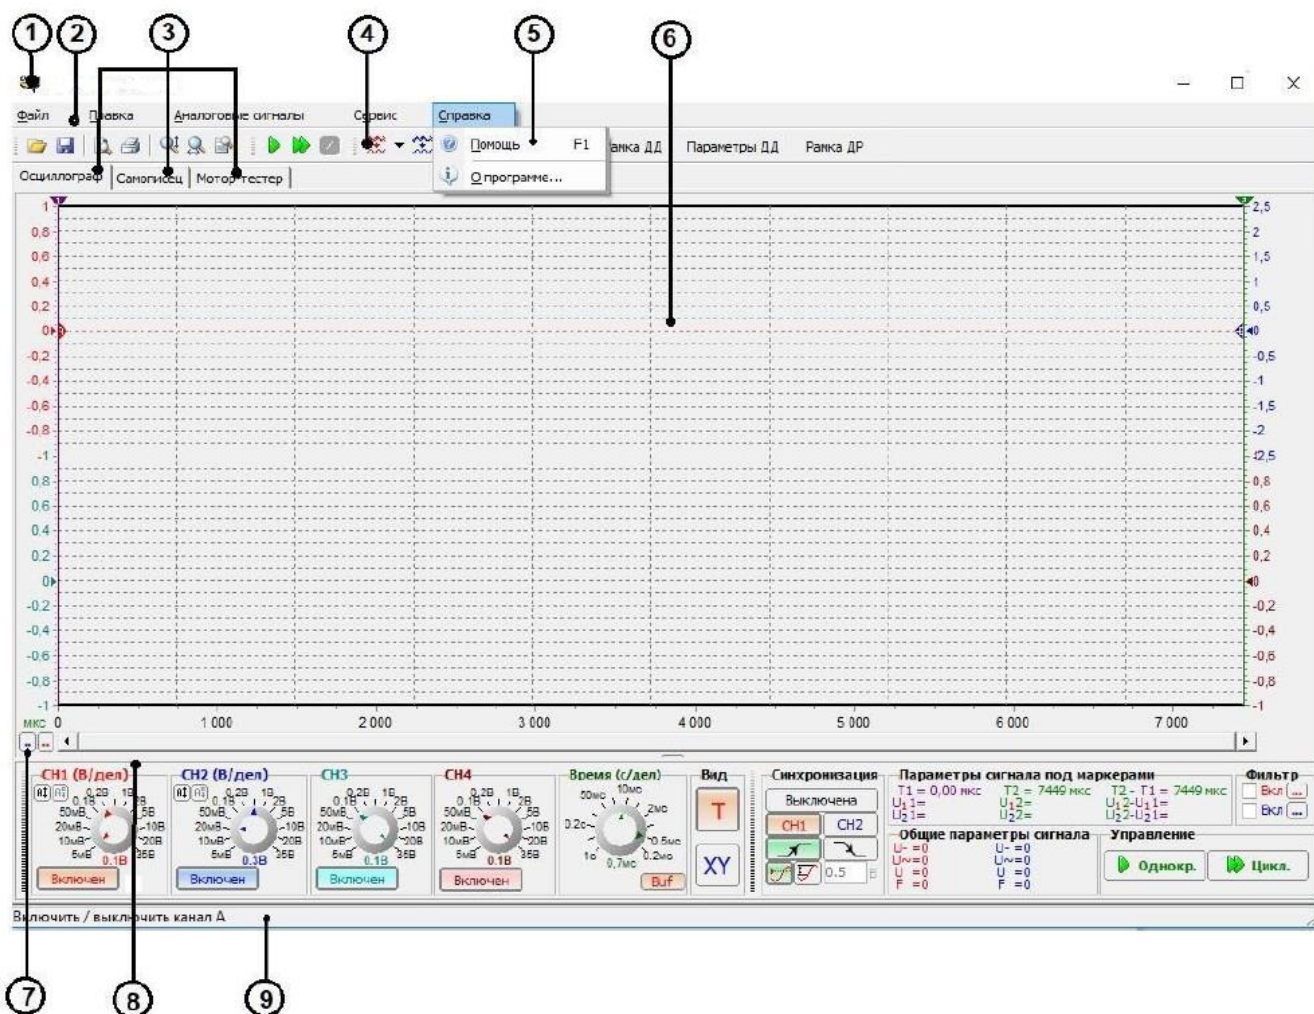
1 2 3 4 5 6

Файл Правка Аналоговые сигналы Сервис Справка

Помощь F1
О программе...

амка ДД Параметры ДД Рамка ДР

Осциллограф Самописец Мотор-тестер

1
0,8
0,6
0,4
0,2
0
-0,2
-0,4
-0,6
-0,8
-1
0,8
0,6
0,4
0,2
0
-0,2
-0,4
-0,6
-0,8
-1

2,5
2
1,5
1
0,5
0
-0,5
-1
-1,5
-2
-2,5
0,8
0,6
0,4
0,2
0
-0,2
-0,4
-0,6
-0,8
-1

мкс 0 1 000 2 000 3 000 4 000 5 000 6 000 7 000

CH1 (В/дел) 0,2В 1В 2В 5В 10В 20В 35В 0.1В 50мВ 20мВ 10мВ 5мВ 0.1В Включен

CH2 (В/дел) 0,2В 1В 2В 5В 10В 20В 35В 0.1В 50мВ 20мВ 10мВ 5мВ 0.3В Включен

CH3 0,2В 1В 2В 5В 10В 20В 35В 0.1В 50мВ 20мВ 10мВ 5мВ 0.1В Включен

CH4 0,2В 1В 2В 5В 10В 20В 35В 0.1В 50мВ 20мВ 10мВ 5мВ 0.1В Включен

Время (с/дел) 50мс 10мс 2мс 0.5мс 0.2мс 0,7мс 1с 0.2с Buf

Вид T XY

Синхронизация Выключена CH1 CH2 0.5 В

Параметры сигнала под маркерами
T1 = 0,00 мкс T2 = 7449 мкс T2 - T1 = 7449 мкс
$U_1$1= $U_1$2= $U_1$2-$U_1$1=
$U_2$1= $U_2$2= $U_2$2-$U_2$1=

Общие параметры сигнала
U- =0 U- =0
U~=0 U~=0
U =0 U =0
F =0 F =0

Фильтр Вкл ... Вкл ...

Управление Однокр. Цикл.

Включить / выключить канал А

7 8 9